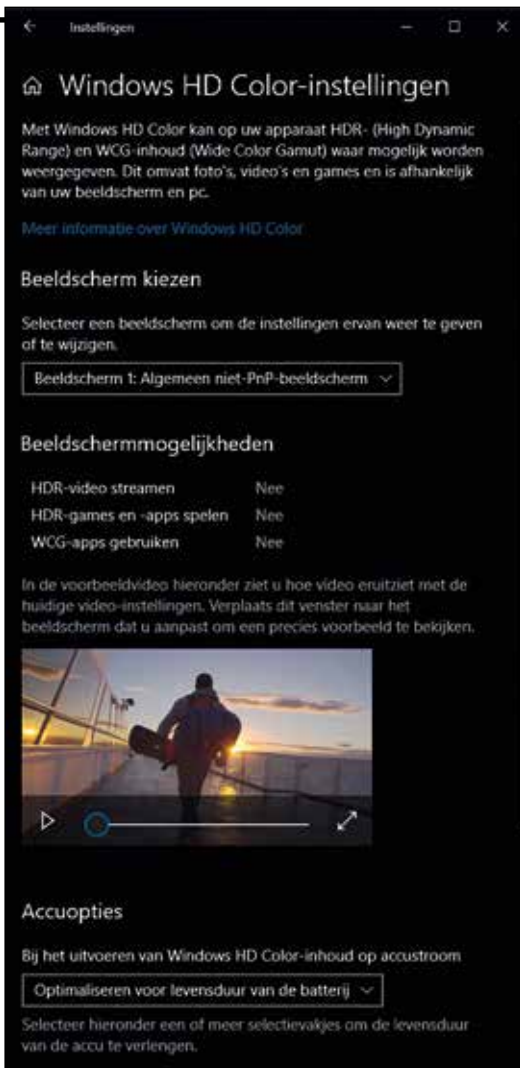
Instellingen

Windows HD Color-instellingen

Met Windows HD Color kan op uw apparaat HDR- (High Dynamic Range) en WCG-inhoud (Wide Color Gamut) waar mogelijk worden weergegeven. Dit omvat foto's, video's en games en is afhankelijk van uw beeldscherm en pc.

Meer informatie over Windows HD Color

Beeldscherm kiezen

Selecteer een beeldscherm om de instellingen ervan weer te geven of te wijzigen.

Beeldscherm 1: Algemeen niet-PnP-beeldscherm

Beeldschermmogelijkheden

| | |
|---|---|
| HDR-video streamen | Nee |
| HDR-games en -apps spelen | Nee |
| WCG-apps gebruiken | Nee |

In de voorbeeldvideo hieronder ziet u hoe video eruitziet met de huidige video-instellingen. Verplaats dit venster naar het beeldscherm dat u aanpast om een precies voorbeeld te bekijken.

Accuopties

Bij het uitvoeren van Windows HD Color-inhoud op accustroom

Optimaliseren voor levensduur van de batterij

Selecteer hieronder een of meer selectievakjes om de levensduur van de accu te verlengen.